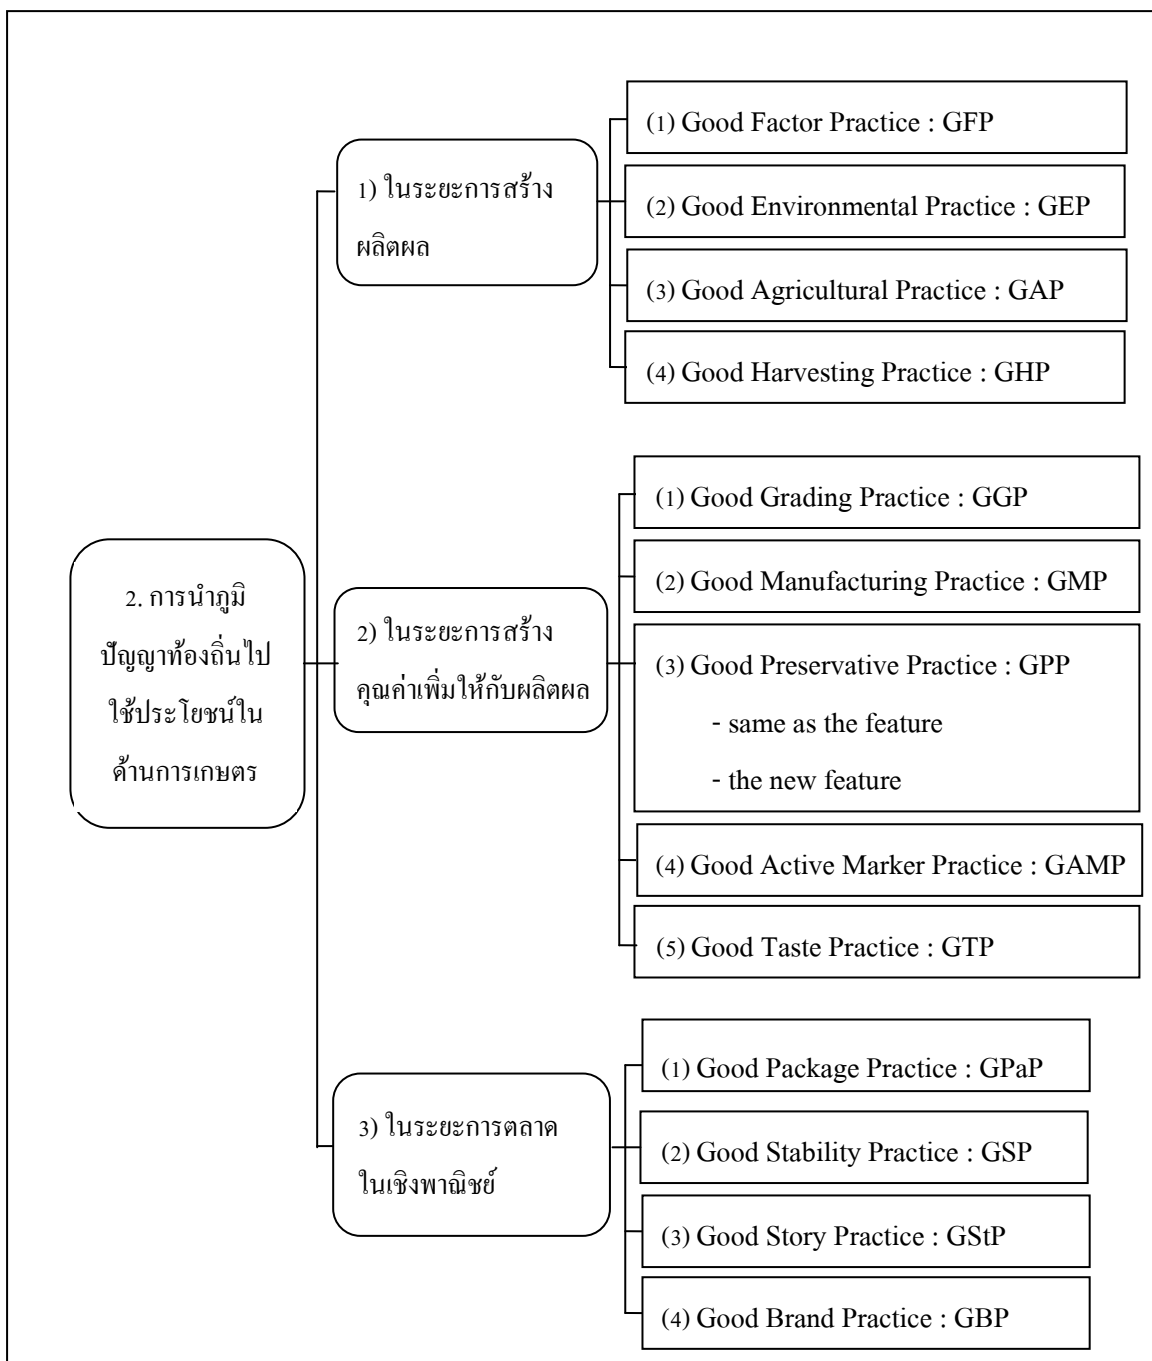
2. การนำภูมิปัญญาท้องถิ่นไปใช้ประโยชน์ในด้านการเกษตร

1) ในระยะการสร้างผลิตผล

(1) Good Factor Practice : GFP

(2) Good Environmental Practice : GEP

(3) Good Agricultural Practice : GAP

(4) Good Harvesting Practice : GHP

2) ในระยะการสร้างคุณค่าเพิ่มให้กับผลิตผล

(1) Good Grading Practice : GGP

(2) Good Manufacturing Practice : GMP

(3) Good Preservative Practice : GPP
- same as the feature
- the new feature

(4) Good Active Marker Practice : GAMP

(5) Good Taste Practice : GTP

3) ในระยะการตลาดในเชิงพาณิชย์

(1) Good Package Practice : GPaP

(2) Good Stability Practice : GSP

(3) Good Story Practice : GStP

(4) Good Brand Practice : GBP